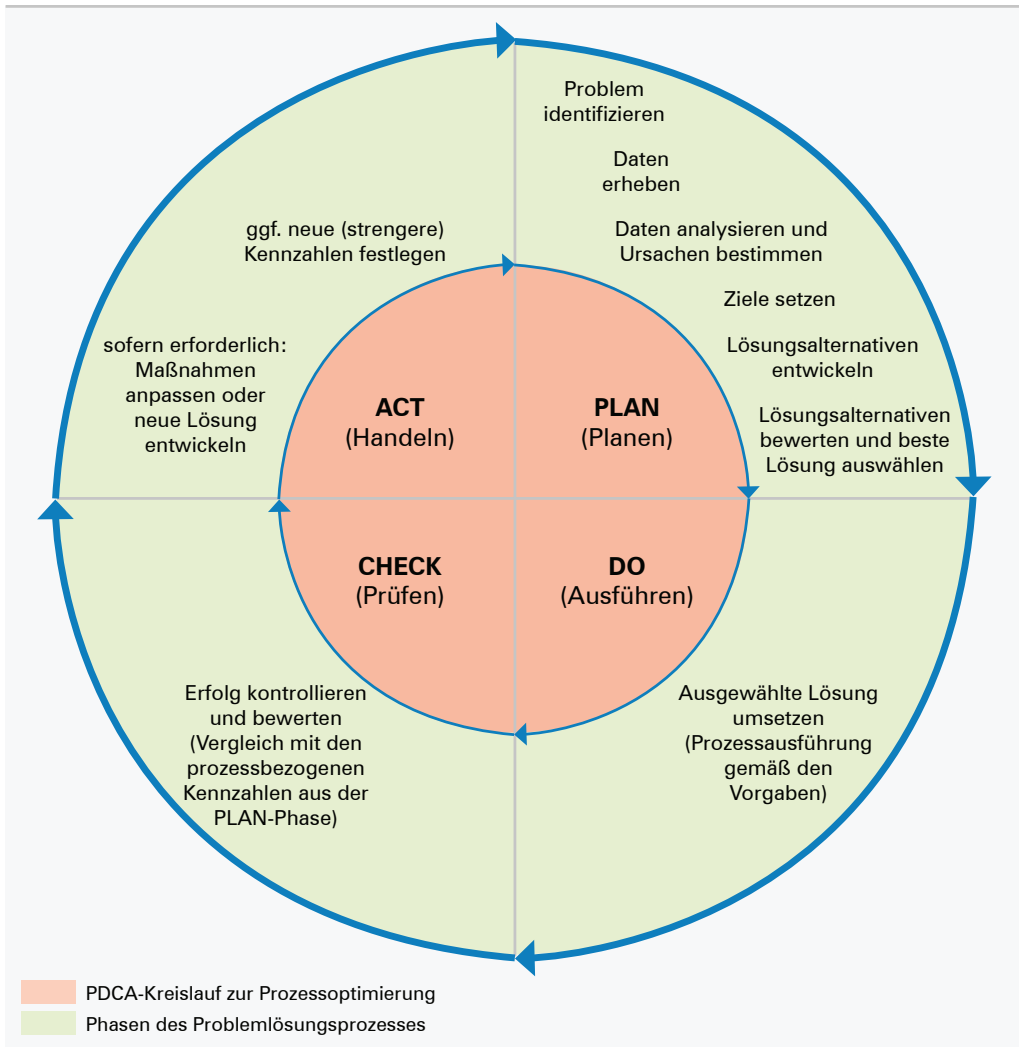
Problem identifizieren

Daten erheben

Daten analysieren und Ursachen bestimmen

Ziele setzen

Lösungsalternativen entwickeln

Lösungsalternativen bewerten und beste Lösung auswählen

ggf. neue (strengere) Kennzahlen festlegen

sofern erforderlich: Maßnahmen anpassen oder neue Lösung entwickeln

ACT
(Handeln)

PLAN
(Planen)

CHECK
(Prüfen)

DO
(Ausführen)

Erfolg kontrollieren und bewerten (Vergleich mit den prozessbezogenen Kennzahlen aus der PLAN-Phase)

Ausgewählte Lösung umsetzen (Prozessausführung gemäß den Vorgaben)

PDCA-Kreislauf zur Prozessoptimierung

Phasen des Problemlösungsprozesses